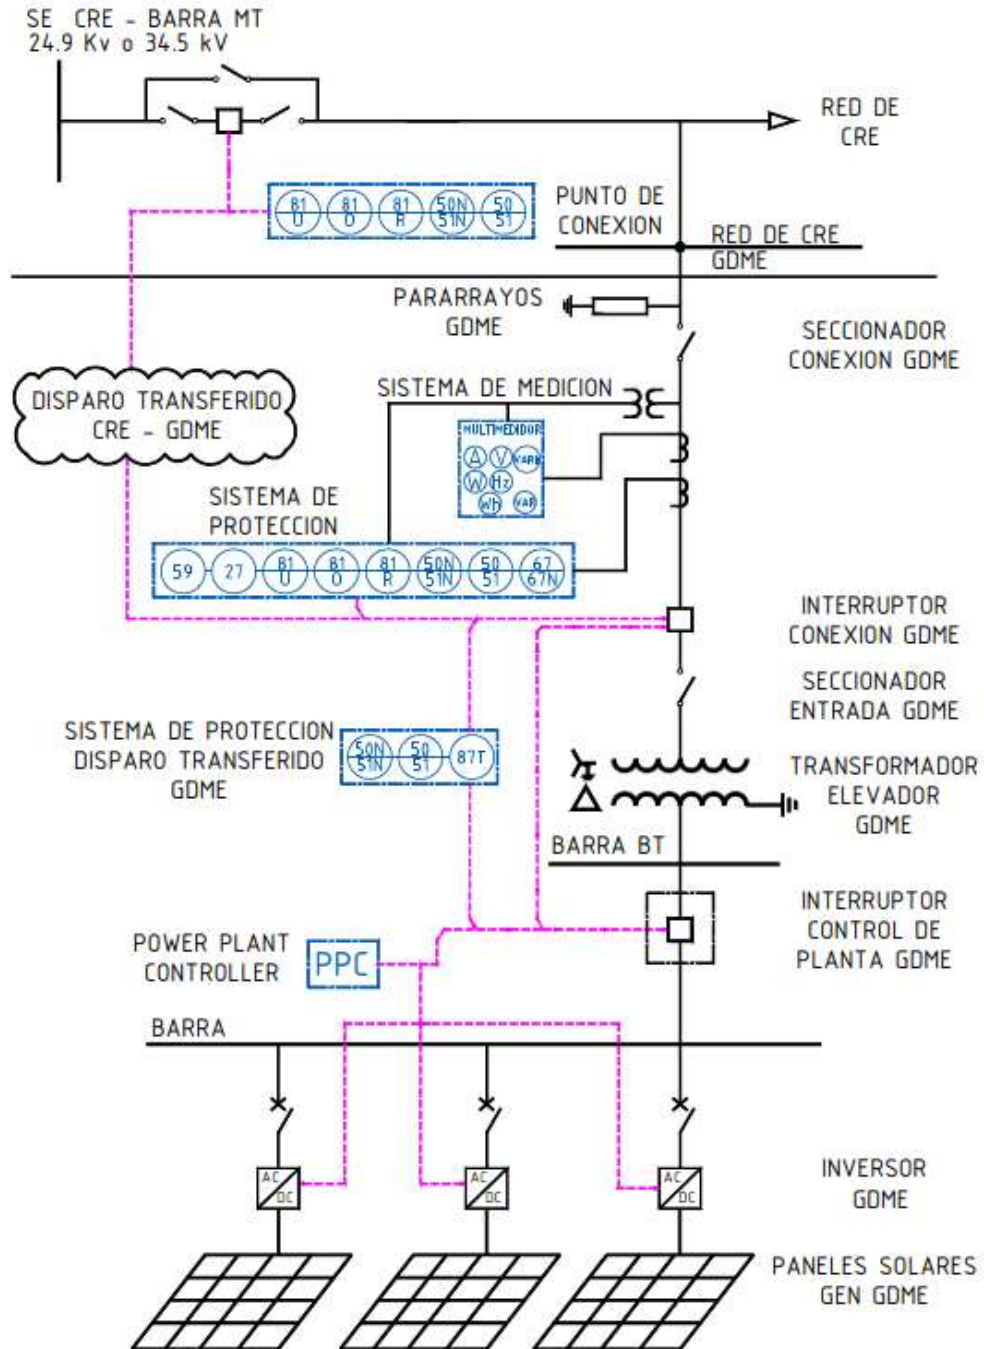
SE CRE - BARRA MT
24.9 Kv o 34.5 kV

RED DE CRE

81 U 81 O 81 R 50N 51N 50 51

PUNTO DE CONEXION

RED DE CRE
GDME

PARARRAYOS GDME

SECCIONADOR CONEXION GDME

DISPARO TRANSFERIDO CRE - GDME

SISTEMA DE MEDICION

MULTIMEDIDOR
A V VARh
W Hz
Wh VAR

SISTEMA DE PROTECCION

59 27 81 U 81 O 81 R 50N 51N 50 51 67 67N

INTERRUPTOR CONEXION GDME

SECCIONADOR ENTRADA GDME

SISTEMA DE PROTECCION DISPARO TRANSFERIDO GDME

50N 51N 50 51 87T

TRANSFORMADOR ELEVADOR GDME

BARRA BT

INTERRUPTOR CONTROL DE PLANTA GDME

POWER PLANT CONTROLLER

PPC

BARRA

AC DC
AC DC
AC DC

INVERSOR GDME

PANELES SOLARES GEN GDME